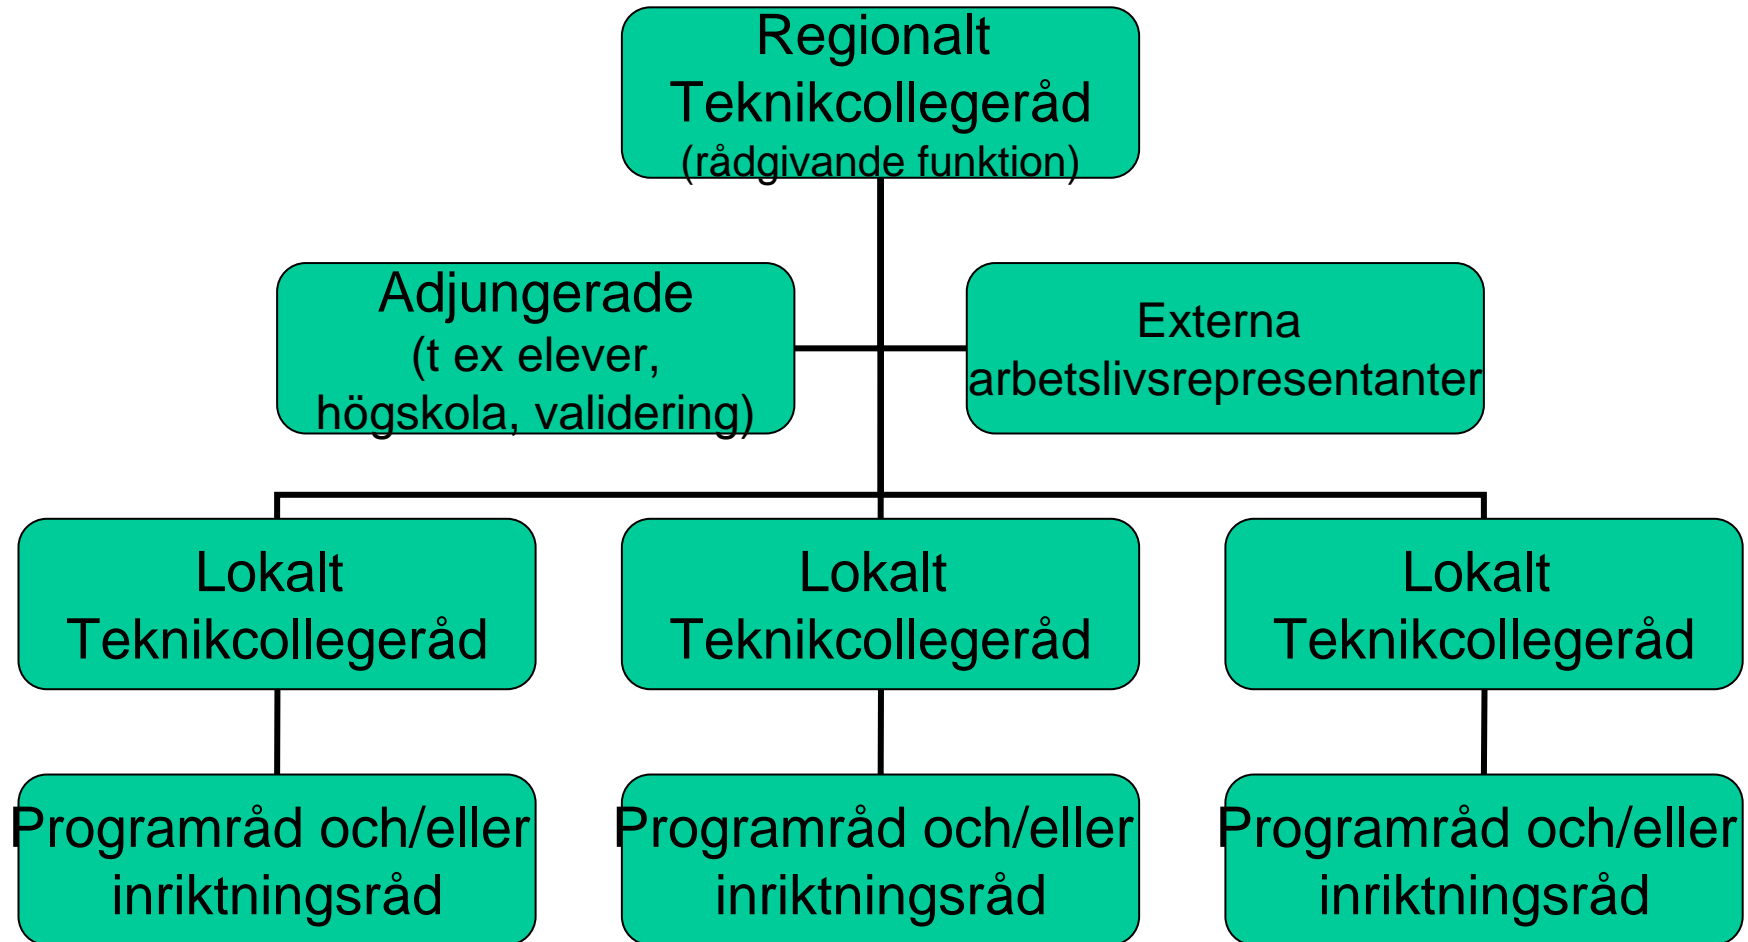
Regionalt Teknikcollegeråd (rådgivande funktion)

Adjungerade (t ex elever, högskola, validering)

Externa arbetslivsrepresentanter

Lokalt Teknikcollegeråd

Lokalt Teknikcollegeråd

Lokalt Teknikcollegeråd

Programråd och/eller inriktningsråd

Programråd och/eller inriktningsråd

Programråd och/eller inriktningsråd